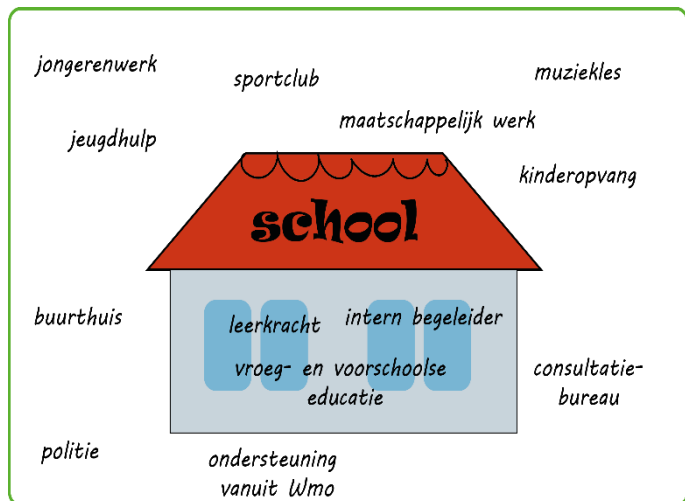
jongerenwerk

sportclub

muziekles

jeugdhulp

maatschappelijk werk

kinderopvang

school

buurthuis

leerkracht

intern begeleider

vroeg- en voorschoolse educatie

consultatiebureau

politie

ondersteuning vanuit Wmo